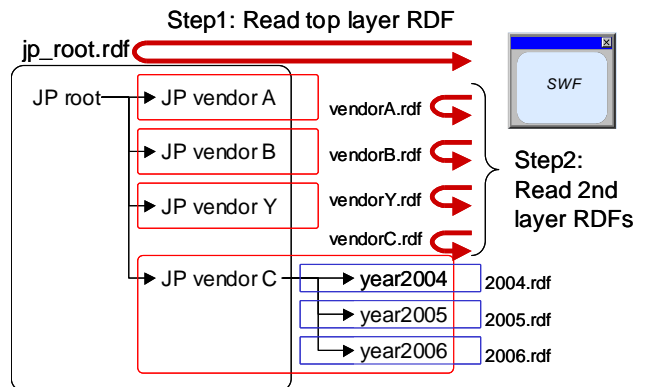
Step1: Read top layer RDF

jp_root.rdf

SWF

JP root

JP vendor A

vendorA.rdf

JP vendor B

vendorB.rdf

JP vendor Y

vendorY.rdf

vendorC.rdf

Step2: Read 2nd layer RDFs

JP vendor C

year2004

2004.rdf

year2005

2005.rdf

year2006

2006.rdf